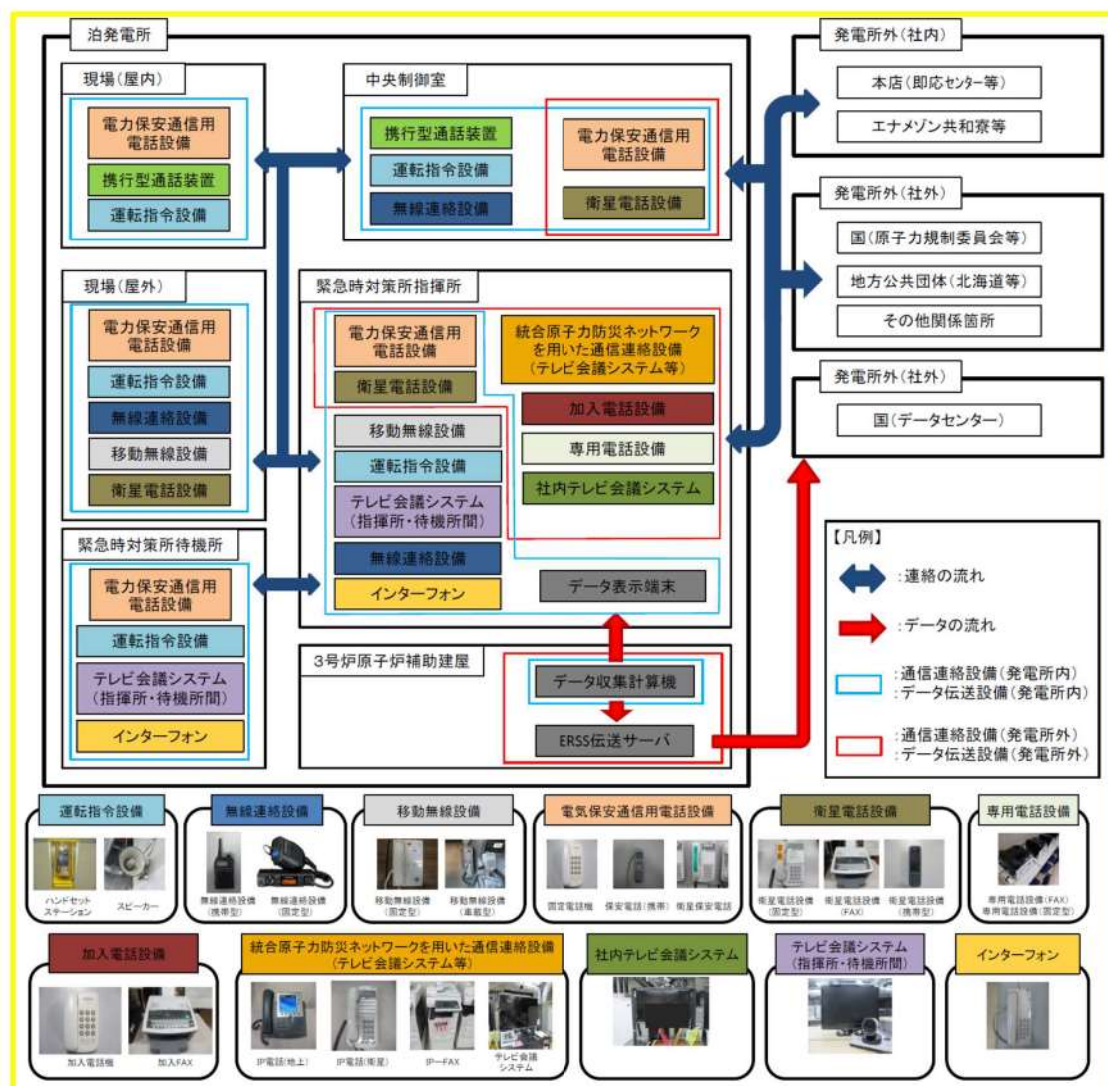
泊発電所

現場(屋内)
電力保安通信用電話設備
携行型通話装置
運転指令設備

中央制御室
携行型通話装置
運転指令設備
無線連絡設備
電力保安通信用電話設備
衛星電話設備

現場(屋外)
電力保安通信用電話設備
運転指令設備
無線連絡設備
移動無線設備
衛星電話設備

緊急時対策所指揮所
電力保安通信用電話設備
衛星電話設備
統合原子力防災ネットワークを用いた通信連絡設備(テレビ会議システム等)
加入電話設備
専用電話設備
社内テレビ会議システム
移動無線設備
運転指令設備
テレビ会議システム(指揮所・待機所間)
無線連絡設備
インターフォン
データ表示端末

緊急時対策所待機所
電力保安通信用電話設備
運転指令設備
テレビ会議システム(指揮所・待機所間)
インターフォン

3号炉原子炉補助建屋
データ収集計算機
ERSS伝送サーバ

発電所外(社内)
本店(即応センター等)
エナメゾン共和寮等

発電所外(社外)
国(原子力規制委員会等)
地方公共団体(北海道等)
その他関係箇所

発電所外(社外)
国(データセンター)

【凡例】
:連絡の流れ
:データの流れ
:通信連絡設備(発電所内)
:データ伝送設備(発電所内)
:通信連絡設備(発電所外)
:データ伝送設備(発電所外)

運転指令設備
ハンドセットステーション
スピーカー

無線連絡設備
無線連絡設備(携帯型)
無線連絡設備(固定型)

移動無線設備
移動無線設備(固定型)
移動無線設備(車載型)

電気保安通信用電話設備
固定電話機
保安電話(携帯)
衛星保安電話

衛星電話設備
衛星電話設備(固定型)
衛星電話設備(FAX)
衛星電話設備(携帯型)

専用電話設備
専用電話設備(FAX)
専用電話設備(固定型)

加入電話設備
加入電話機
加入FAX

統合原子力防災ネットワークを用いた通信連絡設備(テレビ会議システム等)
IP電話(地上)
IP電話(衛星)
IP-FAX
テレビ会議システム

社内テレビ会議システム

テレビ会議システム(指揮所・待機所間)

インターフォン